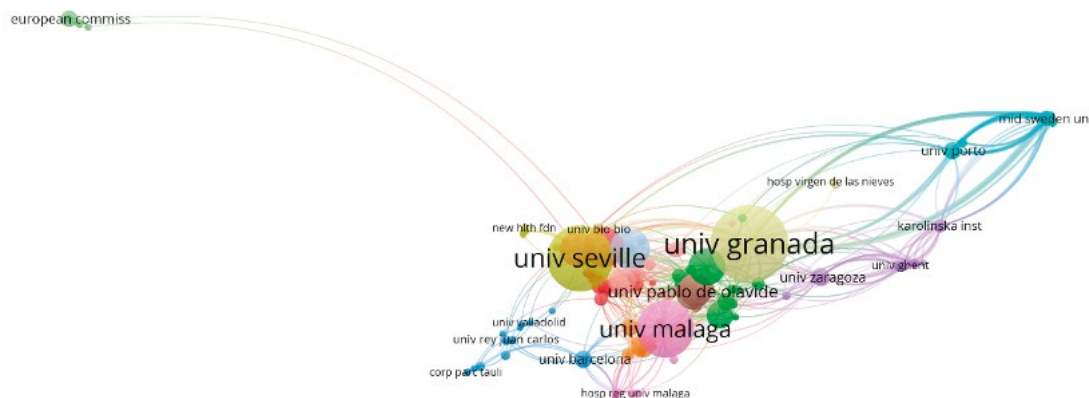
european commiss

mid sweden un

univ porto

hosp virgen de las nieves

new hlth fdn

univ bio bio

univ granada

karolinska inst

univ seville

univ zaragoza

univ ghent

univ pablo de olavide

univ valladolid

univ malaga

univ rey juan carlos

univ barcelona

corp parc tauli

hosp reg univ malaga